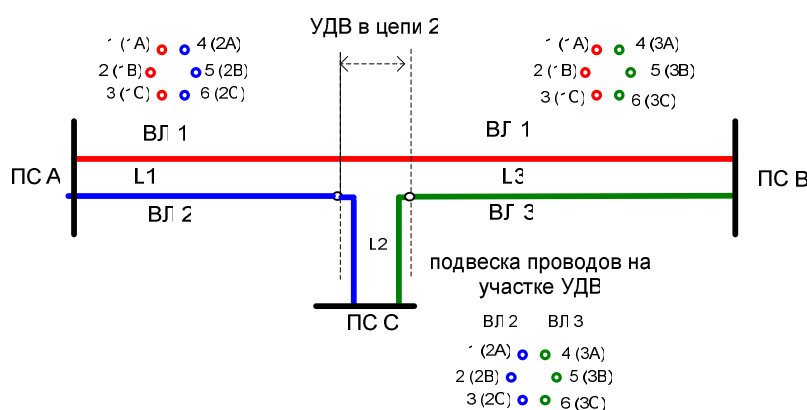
УДВ в цепи 2

1 (1А) 4 (2А)
2 (1В) 5 (2В)
3 (1С) 6 (2С)

1 (1А) 4 (3А)
2 (1В) 5 (3В)
3 (1С) 6 (3С)

ВЛ 1
ВЛ 1
ПС А
L1
L3
ПС В
ВЛ 2
ВЛ 3
L2
подвеска проводов на участке УДВ
ПС С

ВЛ 2 ВЛ 3
1 (2А) 4 (3А)
2 (2В) 5 (3В)
3 (2С) 6 (3С)